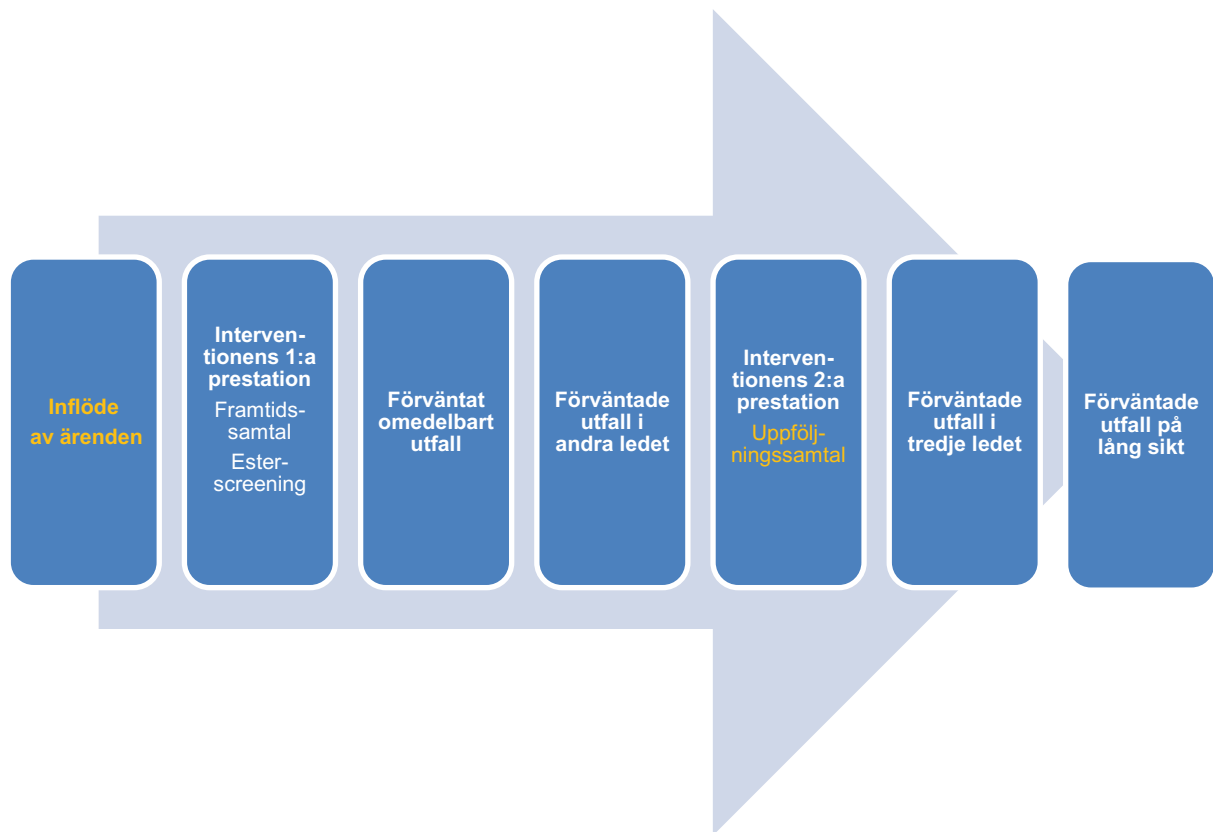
Inflöde av ärenden

Interventionens 1:a prestation
Framtidssamtal
Ester-screening

Förväntat omedelbart utfall

Förväntade utfall i andra ledet

Interventionens 2:a prestation
Uppföljningssamtal

Förväntade utfall i tredje ledet

Förväntade utfall på lång sikt